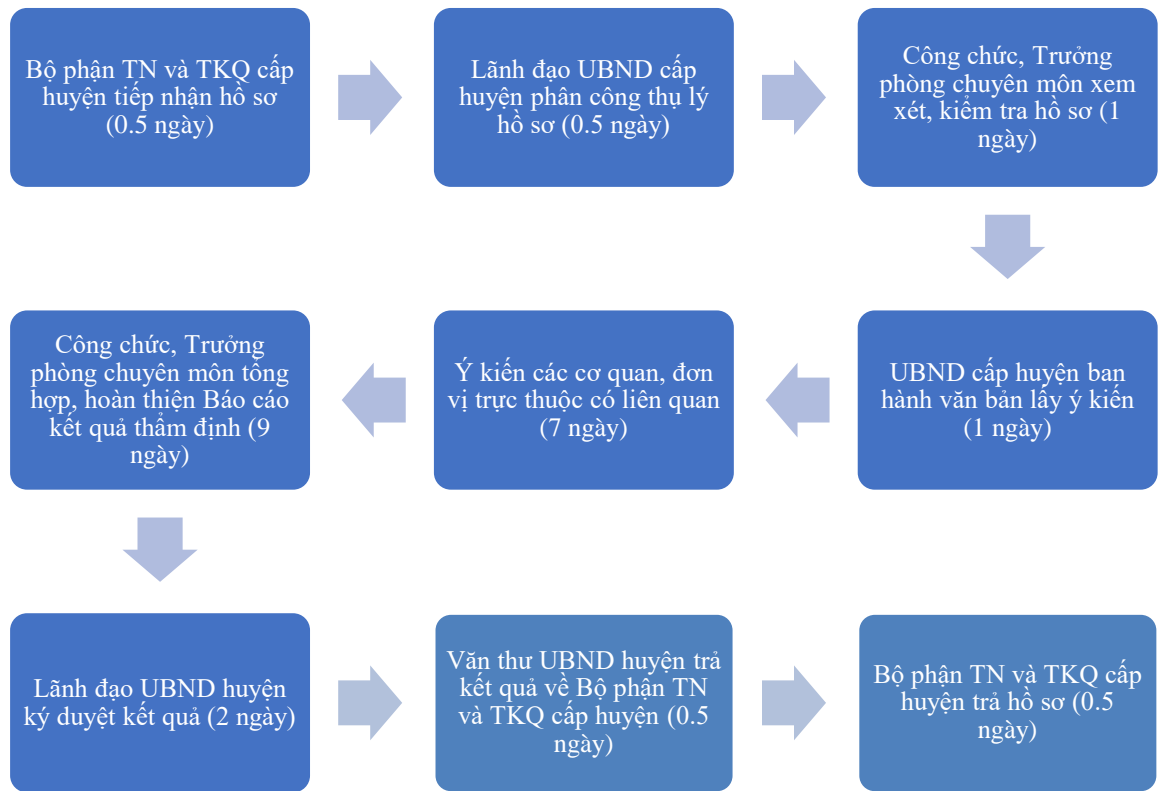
Bộ phận TN và TKQ cấp huyện tiếp nhận hồ sơ (0.5 ngày)

Lãnh đạo UBND cấp huyện phân công thụ lý hồ sơ (0.5 ngày)

Công chức, Trưởng phòng chuyên môn xem xét, kiểm tra hồ sơ (1 ngày)

UBND cấp huyện ban hành văn bản lấy ý kiến (1 ngày)

Ý kiến các cơ quan, đơn vị trực thuộc có liên quan (7 ngày)

Công chức, Trưởng phòng chuyên môn tổng hợp, hoàn thiện Báo cáo kết quả thẩm định (9 ngày)

Lãnh đạo UBND huyện ký duyệt kết quả (2 ngày)

Văn thư UBND huyện trả kết quả về Bộ phận TN và TKQ cấp huyện (0.5 ngày)

Bộ phận TN và TKQ cấp huyện trả hồ sơ (0.5 ngày)